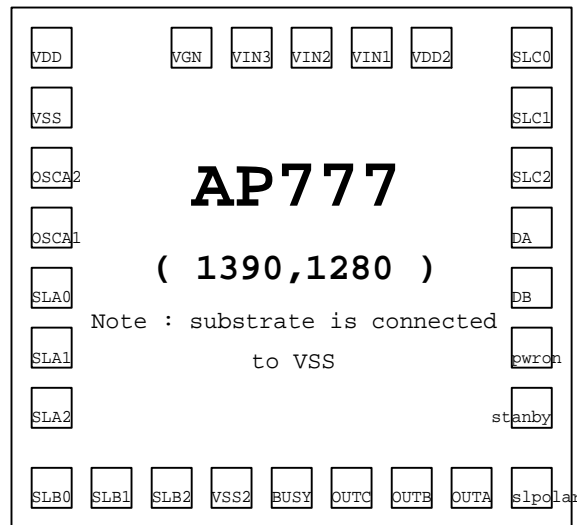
VDD VGN VIN3 VIN2 VIN1 VDD2 SLC0

VSS SLC1

OSCA2 SLC2

AP777

OSCA1 DA

( 1390,1280 )

SLA0 DB

Note : substrate is connected to VSS

SLA1 pwron

SLA2 stanby

SLB0 SLB1 SLB2 VSS2 BUSY OUTC OUTB OUTA slpolar